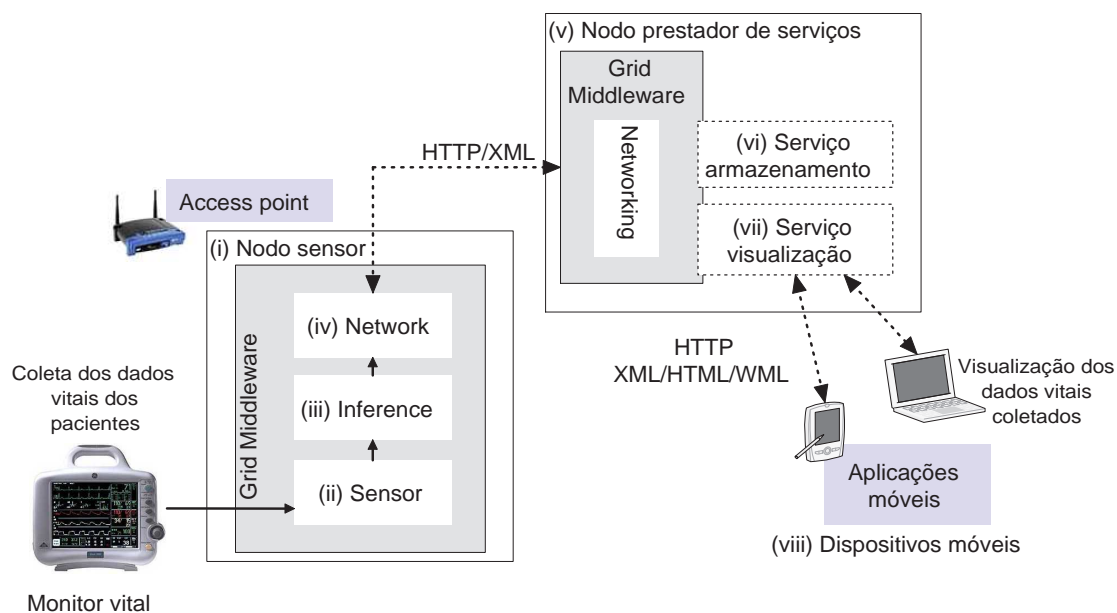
(v) Nodo prestador de serviços

Grid Middleware

Networking

(vi) Serviço armazenamento

(vii) Serviço visualização

HTTP/XML

Access point

(i) Nodo sensor

Grid Middleware

(iv) Network

(iii) Inference

(ii) Sensor

Coleta dos dados vitais dos pacientes

Monitor vital

HTTP
XML/HTML/WML

Visualização dos dados vitais coletados

Aplicações móveis

(viii) Dispositivos móveis